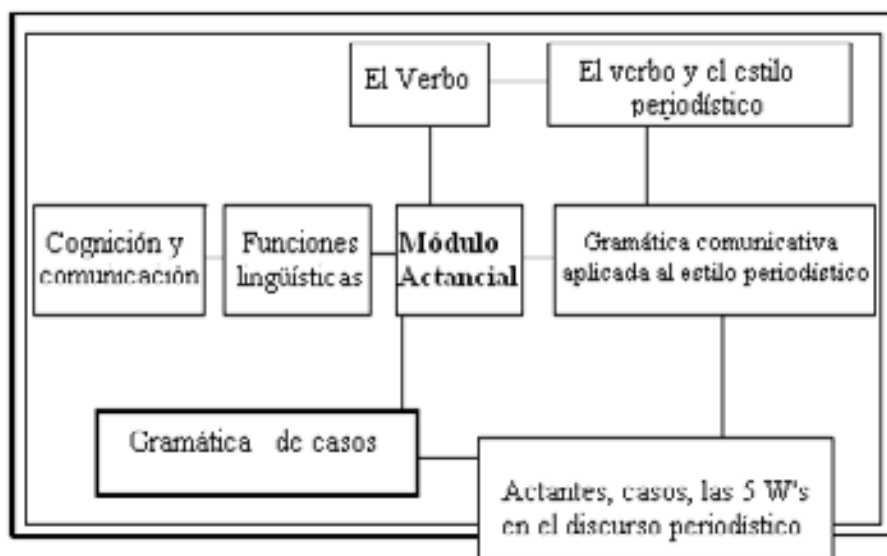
El Verbo

El verbo y el estilo periodístico

Cognición y comunicación

Funciones lingüísticas

Módulo Actancial

Gramática comunicativa aplicada al estilo periodístico

Gramática de casos

Actantes, casos, las 5 W's en el discurso periodístico